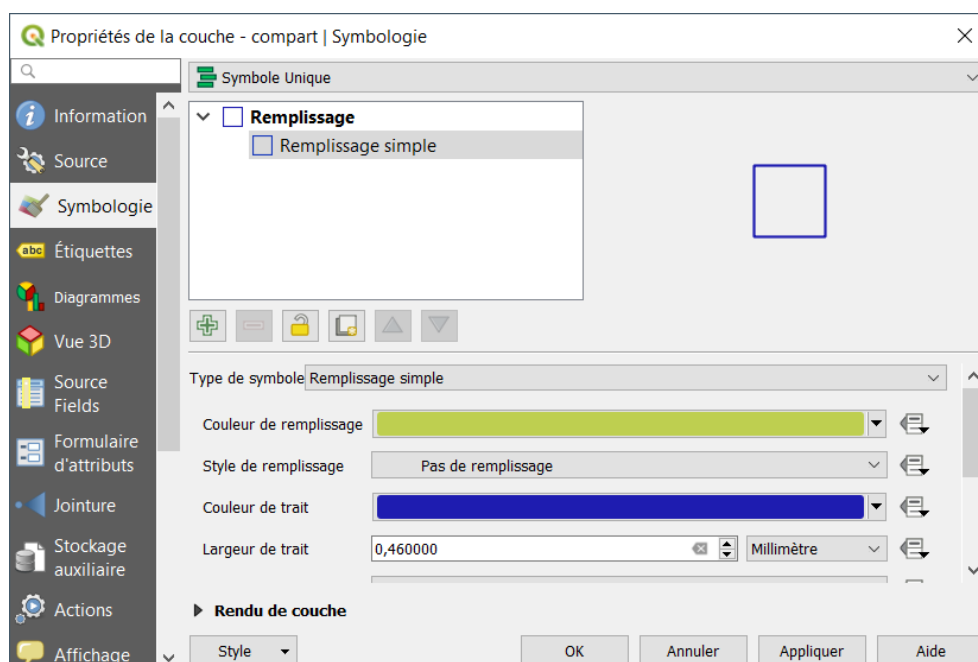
Propriétés de la couche - compart | Symbologie

Information
Source
Symbologie
Étiquettes
Diagrammes
Vue 3D
Source Fields
Formulaire d'attributs
Jointure
Stockage auxiliaire
Actions
Affichage

Symbole Unique

Remplissage
Remplissage simple

Type de symbole Remplissage simple

Couleur de remplissage
Style de remplissage Pas de remplissage
Couleur de trait
Largeur de trait 0,460000 Millimètre

Rendu de couche

Style
OK
Annuler
Appliquer
Aide